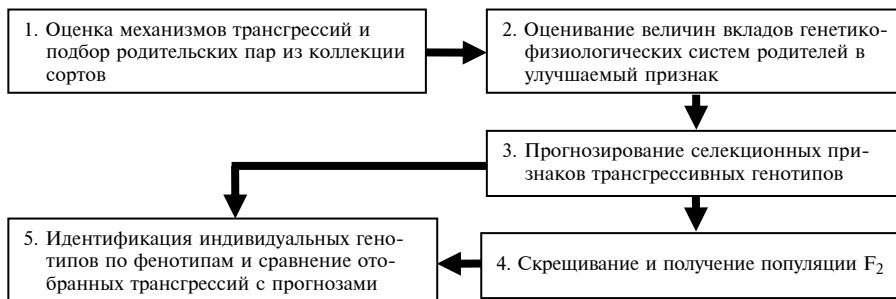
1. Оценка механизмов трансгрессий и подбор родительских пар из коллекции сортов

2. Оценивание величин вкладов генетико-физиологических систем родителей в улучшаемый признак

3. Прогнозирование селекционных признаков трансгрессивных генотипов

4. Скрещивание и получение популяции $F_2$

5. Идентификация индивидуальных генотипов по фенотипам и сравнение отобранных трансгрессий с прогнозами